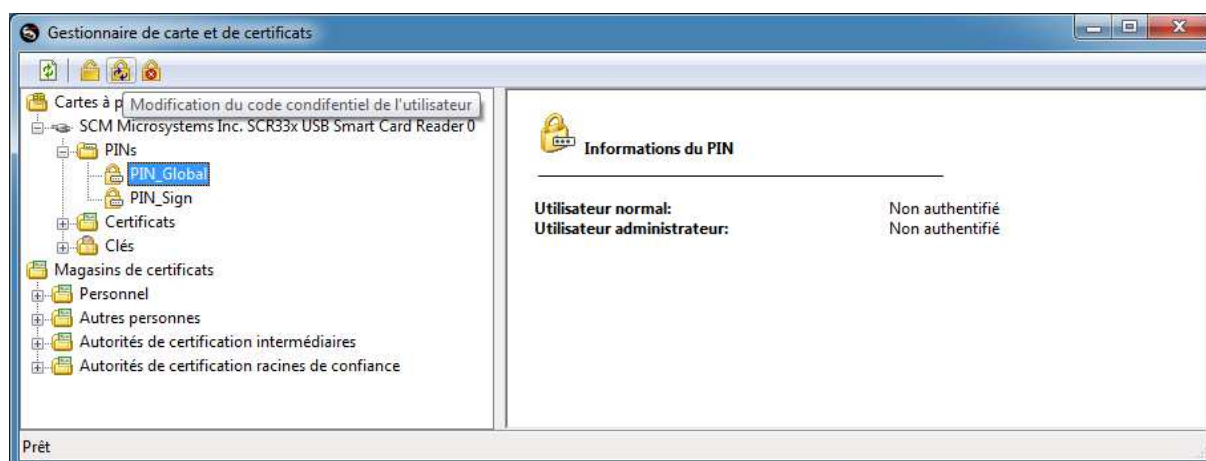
Gestionnaire de carte et de certificats

Cartes à p
Modification du code condifentiel de l'utilisateur
SCM Microsystems Inc. SCR33x USB Smart Card Reader 0
PINs
PIN_Global
PIN_Sign
Certificats
Clés
Magasins de certificats
Personnel
Autres personnes
Autorités de certification intermédiaires
Autorités de certification racines de confiance

Informations du PIN

| Utilisateur normal: | Non authentifié |
|---|---|
| Utilisateur administrateur: | Non authentifié |

Prêt